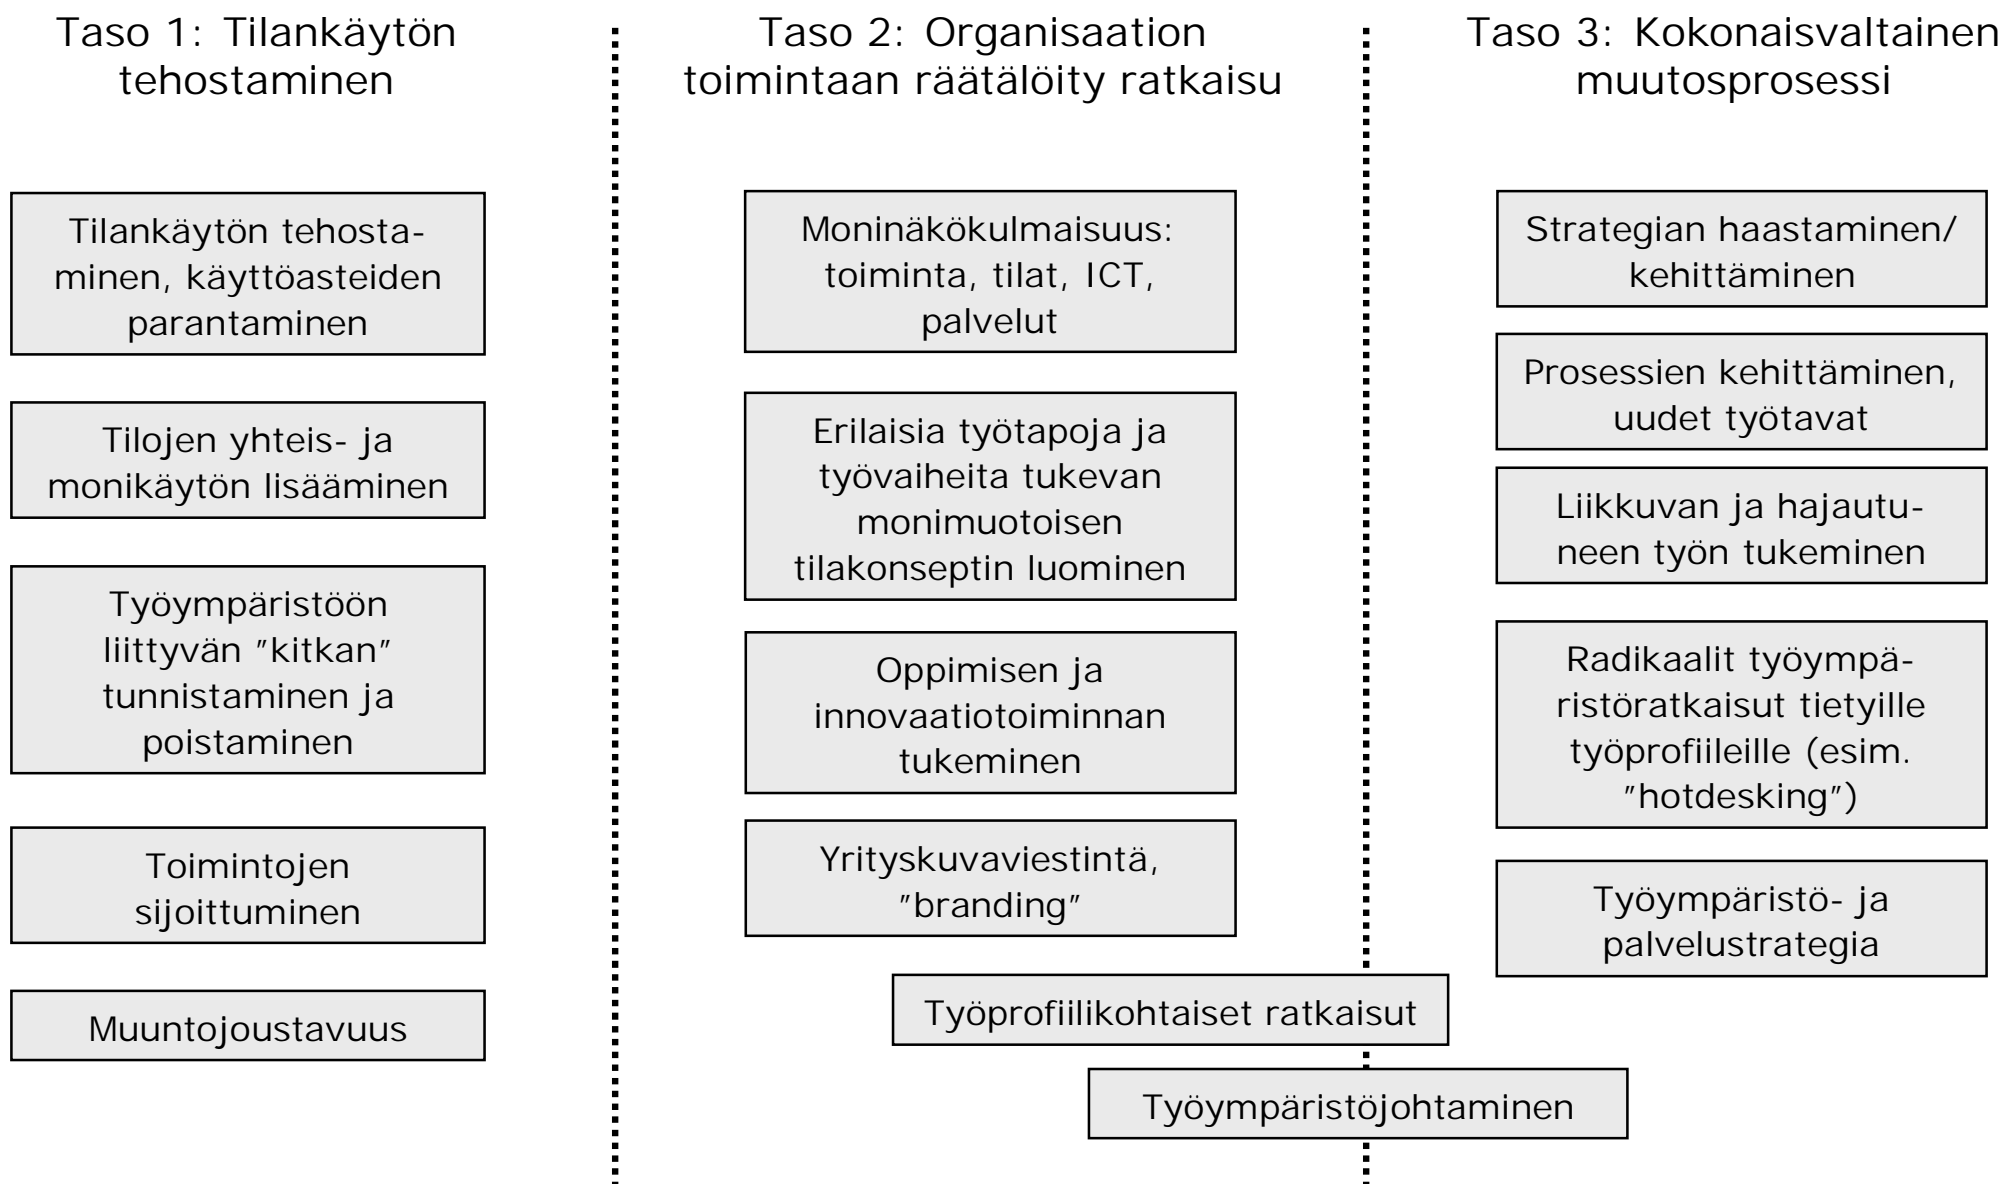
Taso 1: Tilankäytön tehostaminen

Tilankäytön tehostaminen, käyttöasteiden parantaminen

Tilojen yhteis- ja monikäytön lisääminen

Työympäristöön liittyvän ”kitkan” tunnistaminen ja poistaminen

Toimintojen sijoittuminen

Muuntojoustavuus

Taso 2: Organisaation toimintaan räätälöity ratkaisu

Moninäkökulmaisuus: toiminta, tilat, ICT, palvelut

Erilaisia työtapoja ja työvaiheita tukevan monimuotoisen tilakonseptin luominen

Oppimisen ja innovaatiotoiminnan tukeminen

Yrityskuvaviestintä, ”branding”

Taso 3: Kokonaisvaltainen muutosprosessi

Strategian haastaminen/ kehittäminen

Prosessien kehittäminen, uudet työtavat

Liikkuvan ja hajautuneen työn tukeminen

Radikaalit työympäristöratkaisut tietyille työprofiileille (esim. ”hotdesking”)

Työympäristö- ja palvelustrategia

Työprofiilikohtaiset ratkaisut

Työympäristöjohtaminen